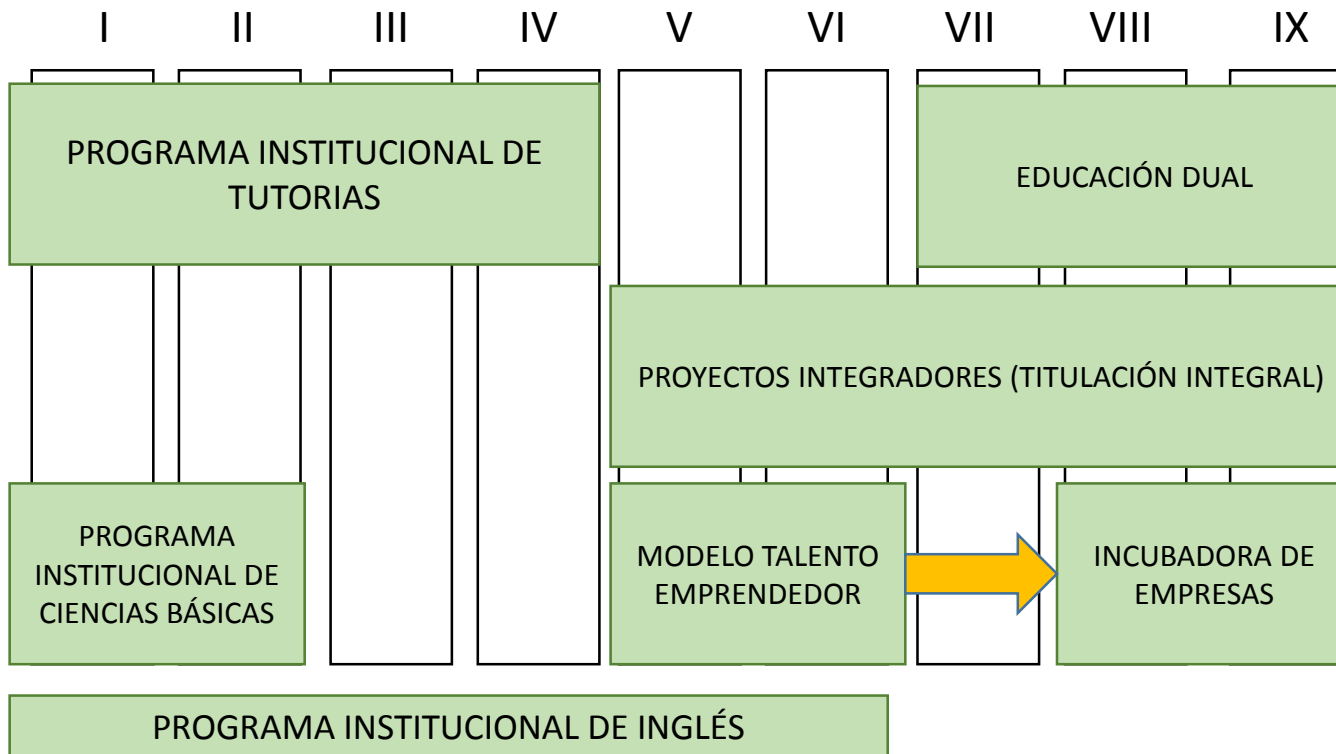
I II III IV V VI VII VIII IX

PROGRAMA INSTITUCIONAL DE TUTORIAS

EDUCACIÓN DUAL

PROYECTOS INTEGRADORES (TITULACIÓN INTEGRAL)

PROGRAMA INSTITUCIONAL DE CIENCIAS BÁSICAS

MODELO TALENTO EMPRENDEDOR

INCUBADORA DE EMPRESAS

PROGRAMA INSTITUCIONAL DE INGLÉS